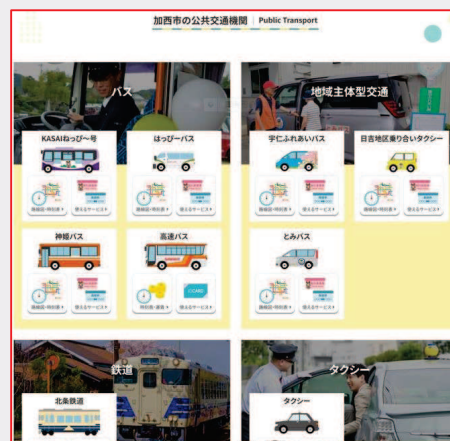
加西市の公共交通機関 | Public Transport

バス

KASAIねっぴー号

路線図・時刻表 ▸
使えるサービス ▸

はっぴーバス

路線図・時刻表 ▸
使えるサービス ▸

神姫バス

路線図・時刻表 ▸
使えるサービス ▸

高速バス

時刻表・運賃 ▸
使えるサービス ▸

地域主体型交通

宇仁ふれあいバス

路線図・時刻表 ▸
使えるサービス ▸

日吉地区乗り合いタクシー

路線図・時刻表 ▸
使えるサービス ▸

とみバス

路線図・時刻表 ▸
使えるサービス ▸

鉄道

北条鉄道

タクシー

タクシー